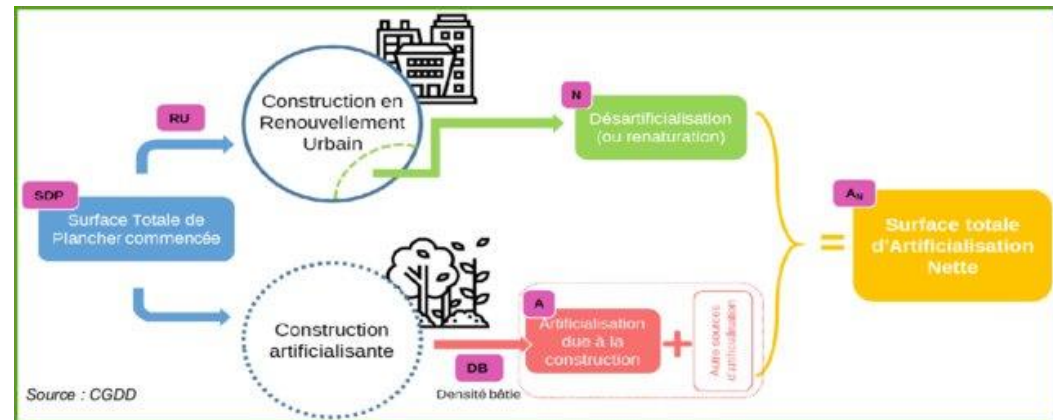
RU

Construction en Renouvellement Urbain

N

Désartificialisation (ou renaturation)

SDP

Surface Totale de Plancher commencée

$A_N$

Surface totale d'Artificialisation Nette

=

Construction artificialisante

A

Artificialisation due à la construction

+

Autre sources d'artificialisation

DB

Densité bâtie

Source : CGDD